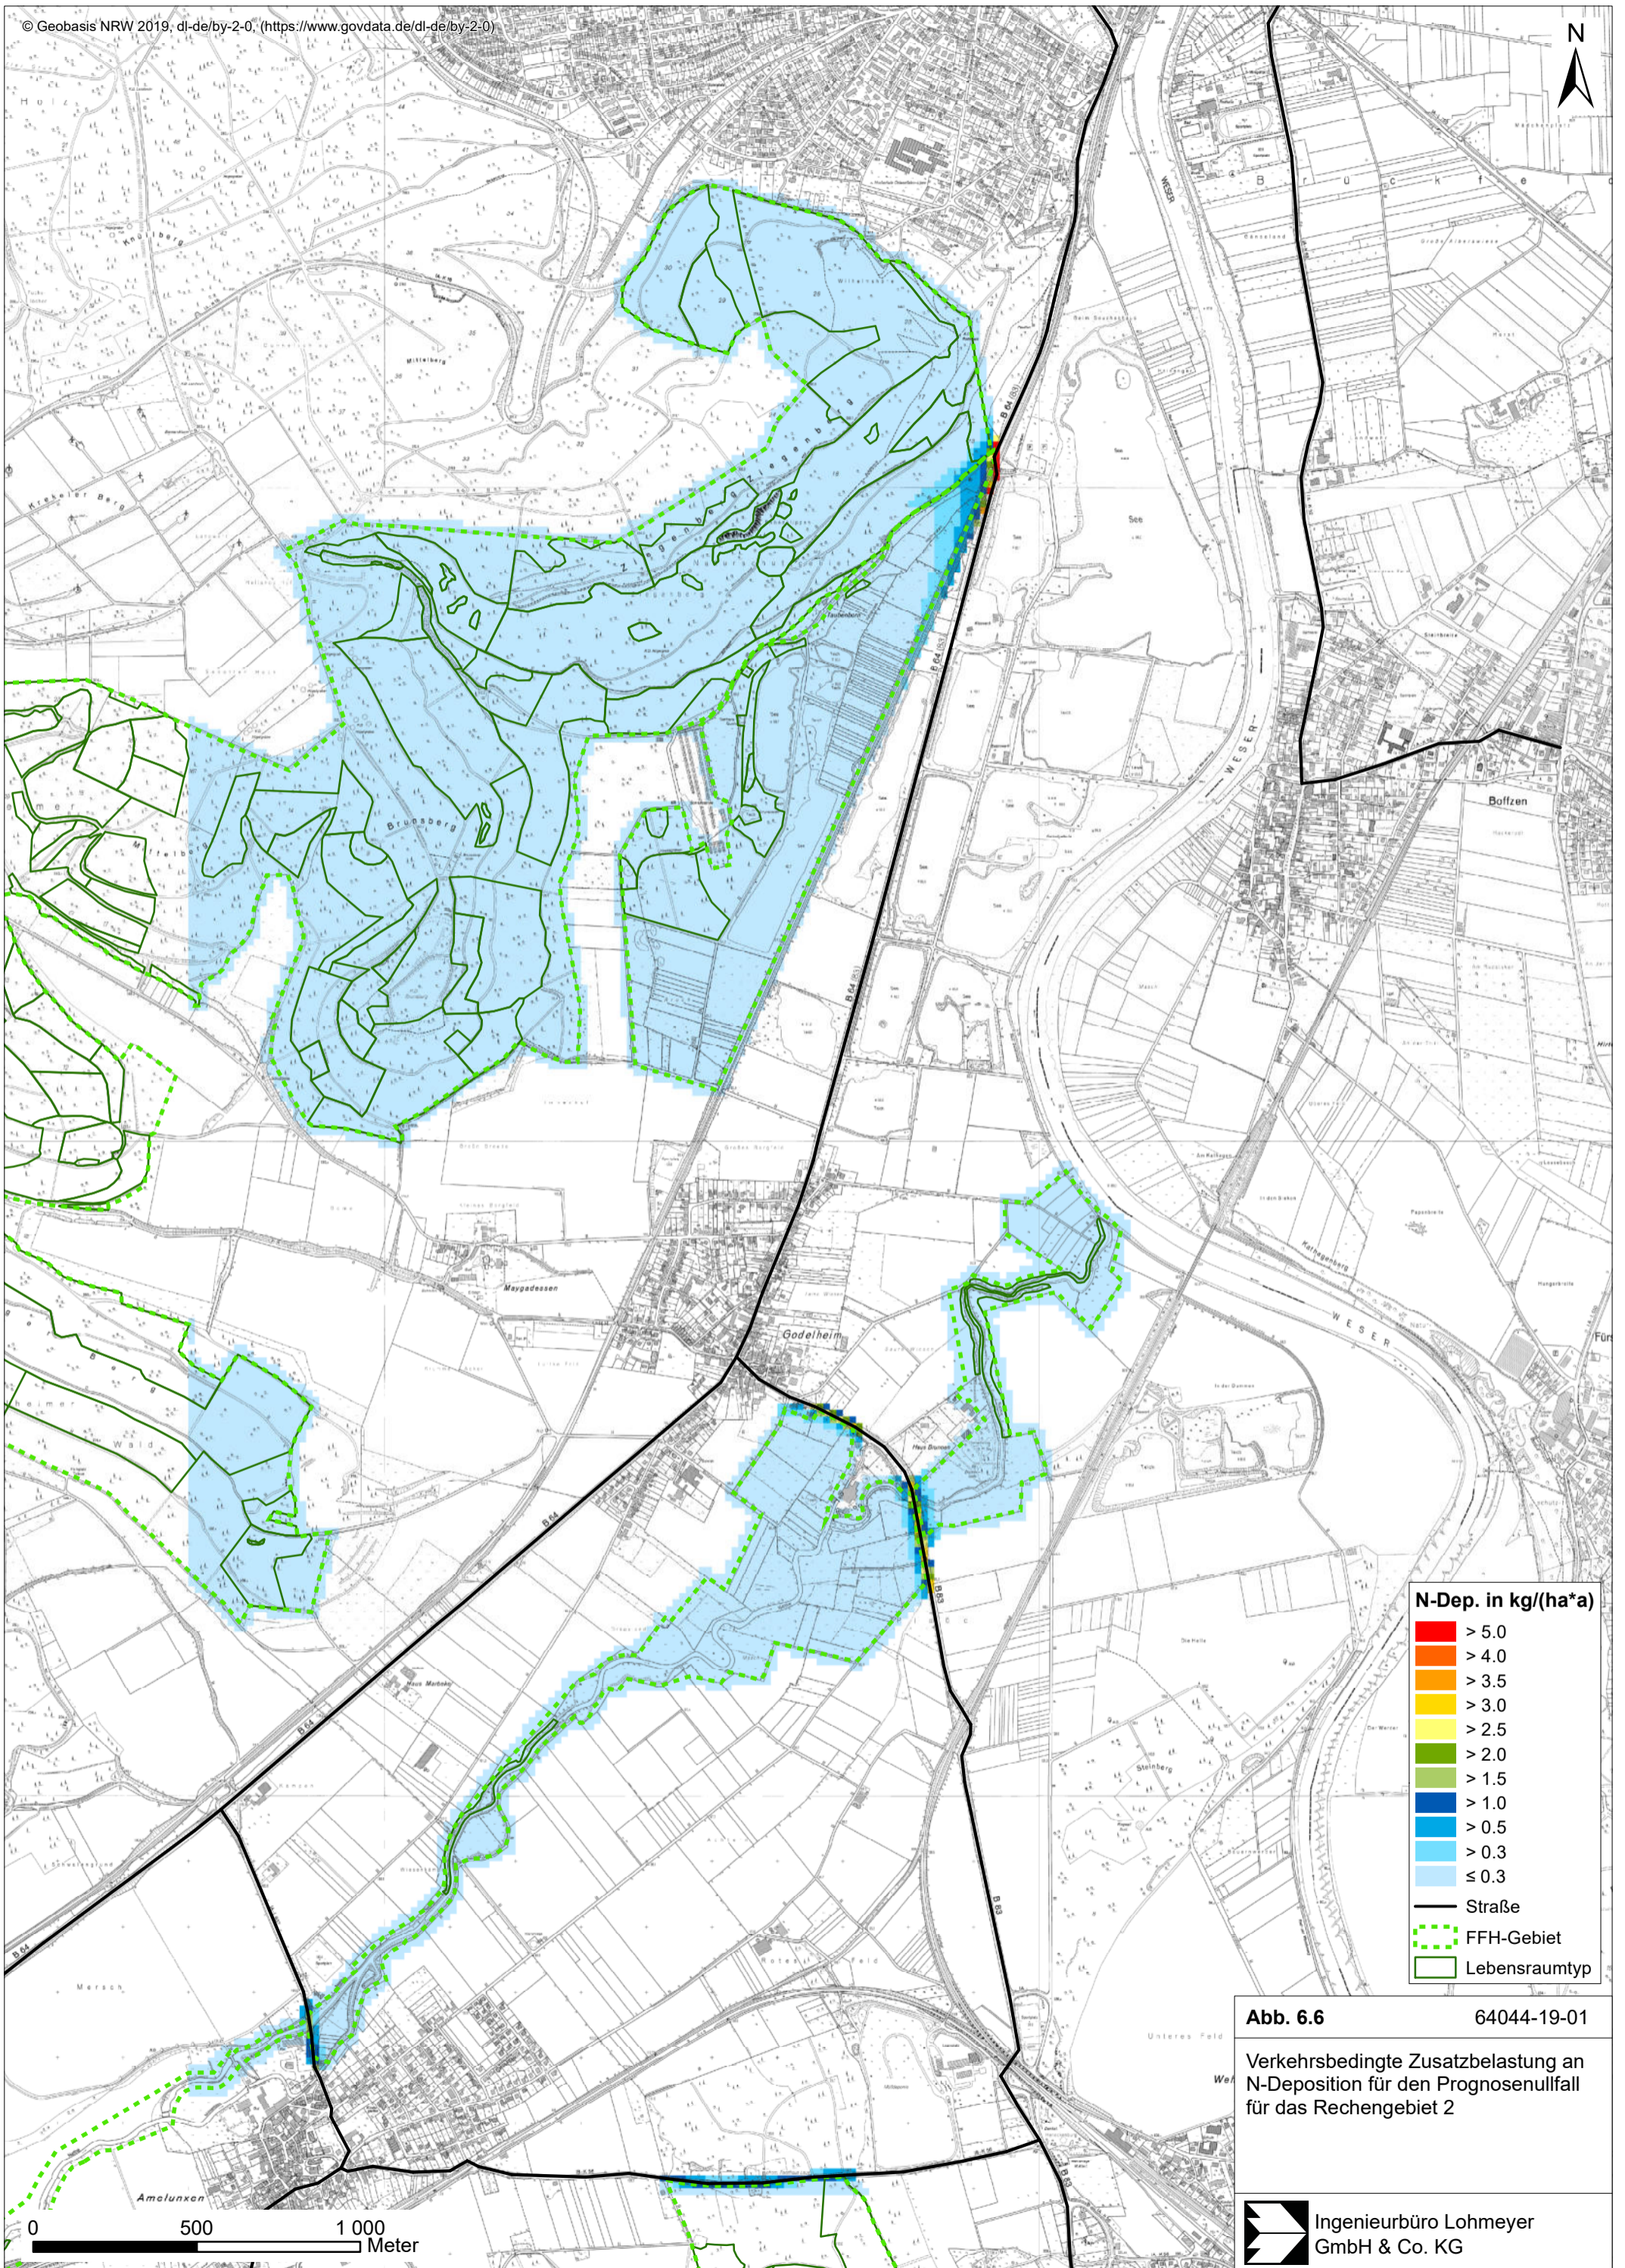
© Geobasis NRW 2019, dl-de/by-2-0, (https://www.govdata.de/dl-de/by-2-0)

N

Ziegenberg

Brunsberg

Maygadessen

Godelheim

Haus Brunnen

Boffzen

WESER

B 64

B 83

Amelunxen

N-Dep. in kg/(ha*a)
> 5.0
> 4.0
> 3.5
> 3.0
> 2.5
> 2.0
> 1.5
> 1.0
> 0.5
> 0.3
≤ 0.3
Straße
FFH-Gebiet
Lebensraumtyp

Abb. 6.6 64044-19-01

Verkehrsbedingte Zusatzbelastung an N-Deposition für den Prognosenullfall für das Rechengebiet 2

0 500 1 000
Meter

Ingenieurbüro Lohmeyer GmbH & Co. KG